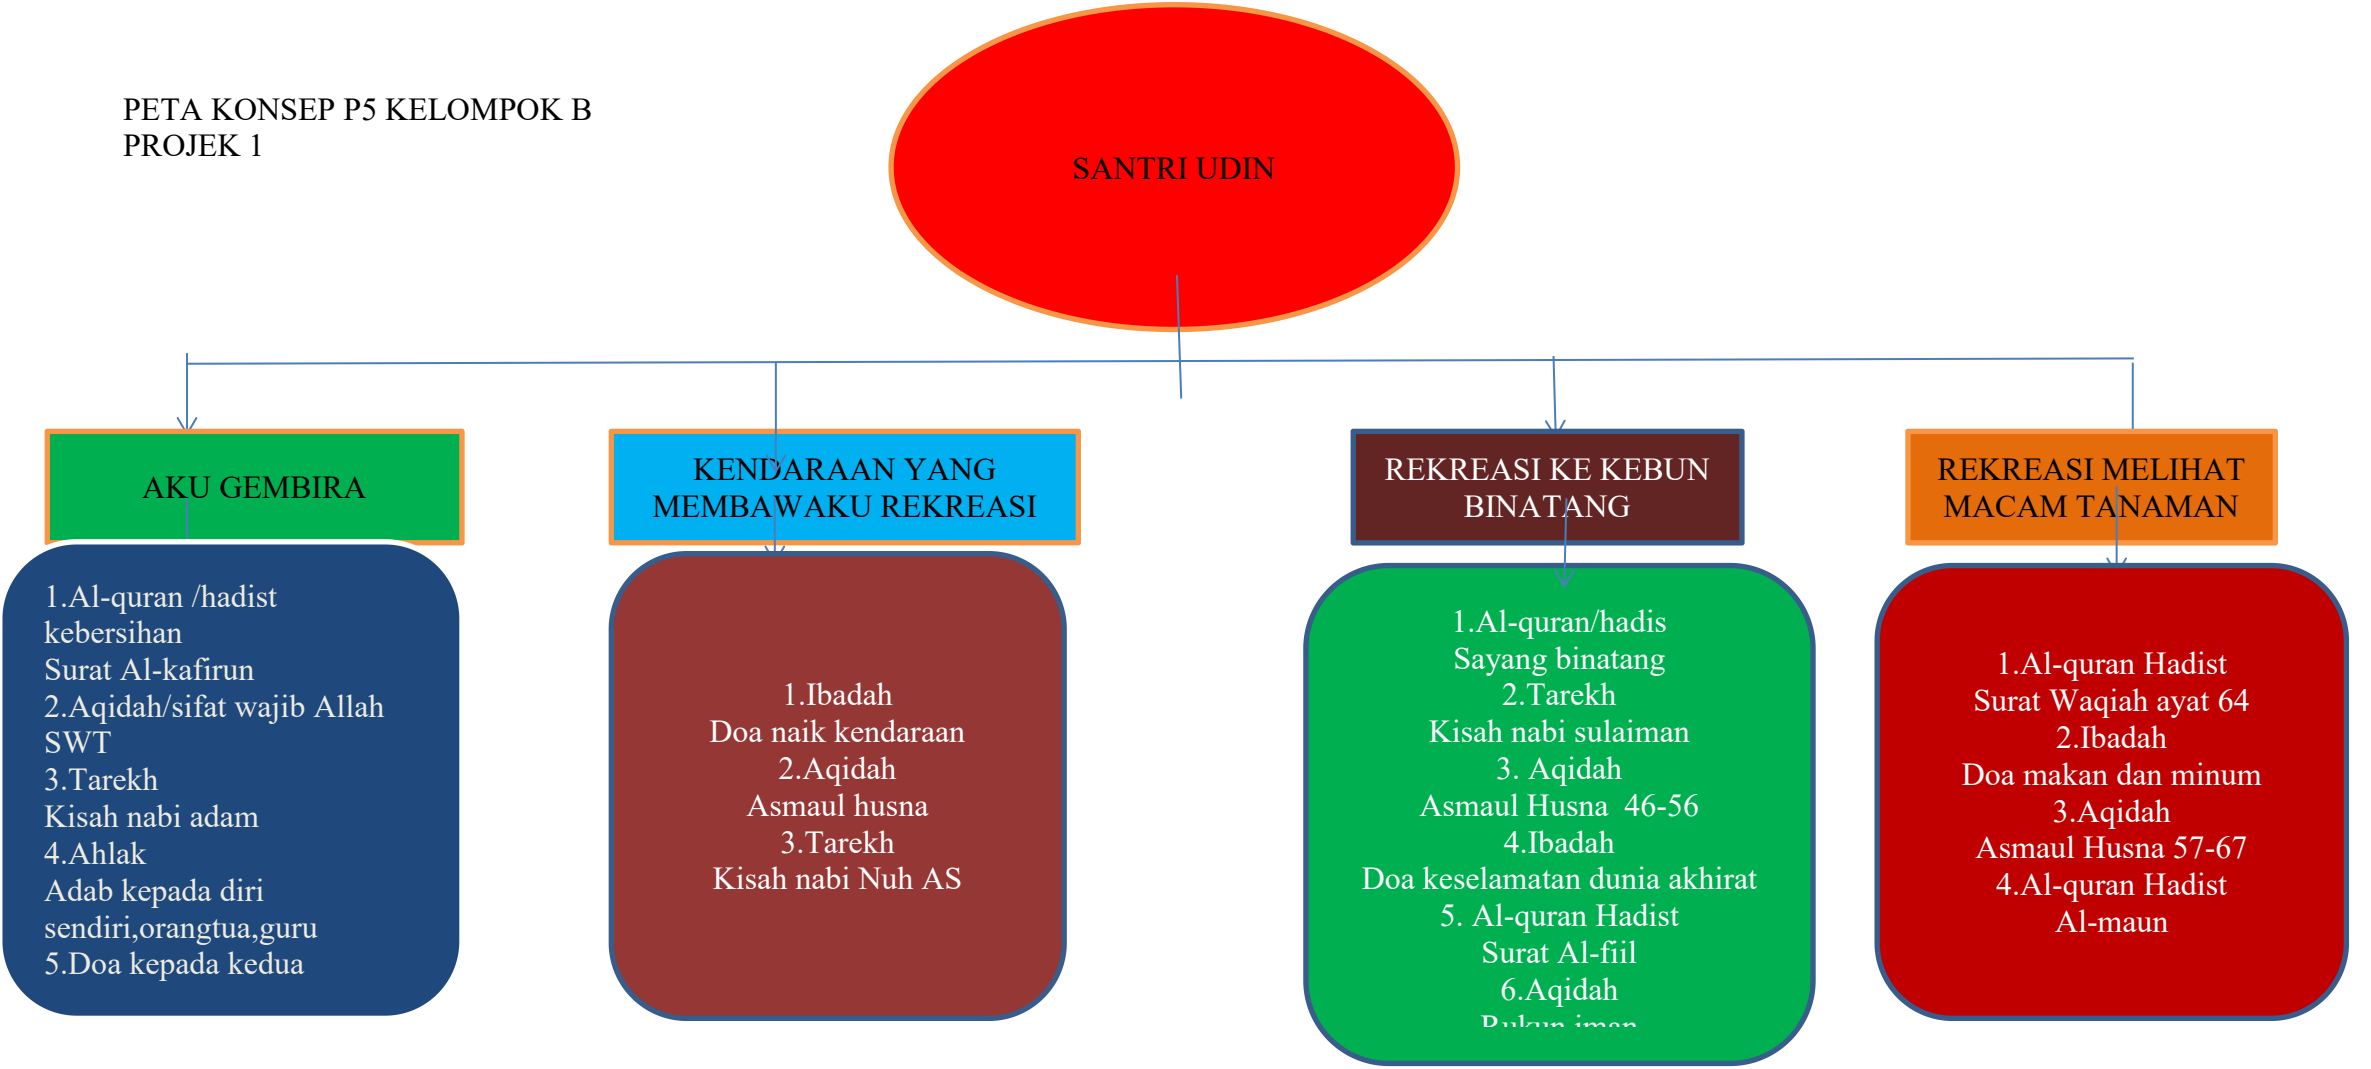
PETA KONSEP P5 KELOMPOK B
PROJEK 1

SANTRI UDIN

AKU GEMBIRA

KENDARAAN YANG MEMBAWAKU REKREASI

REKREASI KE KEBUN BINATANG

REKREASI MELIHAT MACAM TANAMAN

1.Al-quran /hadist
kebersihan
Surat Al-kafirun
2.Aqidah/sifat wajib Allah SWT
3.Tarekh
Kisah nabi adam
4.Ahlak
Adab kepada diri sendiri,orangtua,guru
5.Doa kepada kedua

1.Ibadah
Doa naik kendaraan
2.Aqidah
Asmaul husna
3.Tarekh
Kisah nabi Nuh AS

1.Al-quran/hadis
Sayang binatang
2.Tarekh
Kisah nabi sulaiman
3. Aqidah
Asmaul Husna 46-56
4.Ibadah
Doa keselamatan dunia akhirat
5. Al-quran Hadist
Surat Al-fiil
6.Aqidah
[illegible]

1.Al-quran Hadist
Surat Waqiah ayat 64
2.Ibadah
Doa makan dan minum
3.Aqidah
Asmaul Husna 57-67
4.Al-quran Hadist
Al-maun